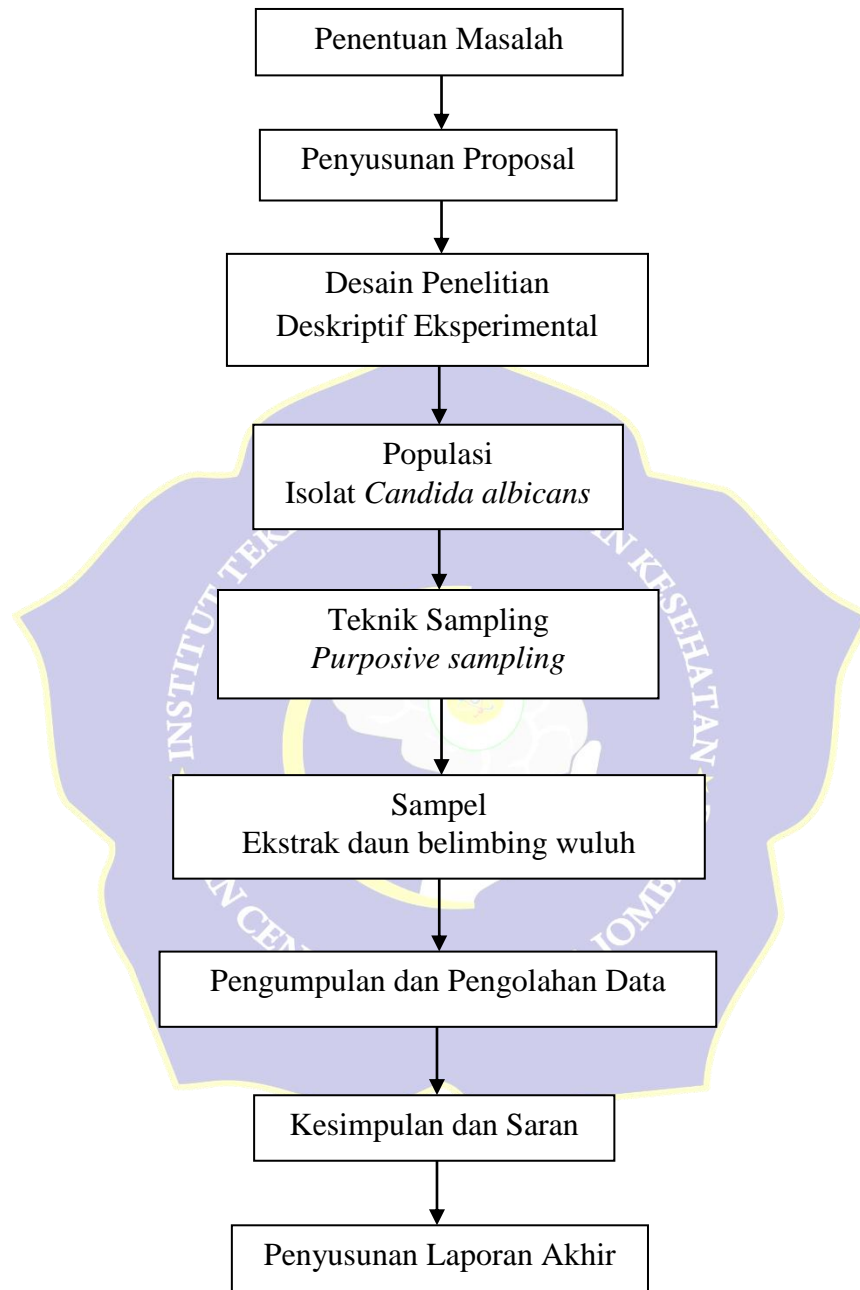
Penentuan Masalah

Penyusunan Proposal

Desain Penelitian
Deskriptif Eksperimental

Populasi
Isolat *Candida albicans*

Teknik Sampling
*Purposive sampling*

Sampel
Ekstrak daun belimbing wuluh

Pengumpulan dan Pengolahan Data

Kesimpulan dan Saran

Penyusunan Laporan Akhir